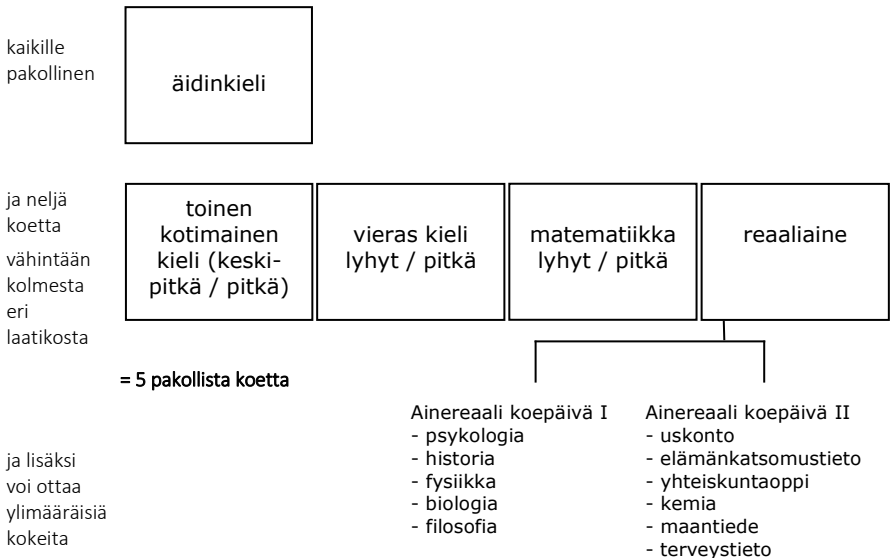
kaikille pakollinen

äidinkieli

ja neljä koetta

vähintään kolmesta eri laatikosta

toinen kotimainen kieli (keskipitkä / pitkä)

vieras kieli lyhyt / pitkä

matematiikka lyhyt / pitkä

reaaliaine

= 5 pakollista koetta

Ainereaali koepäivä I
- psykologia
- historia
- fysiikka
- biologia
- filosofia

Ainereaali koepäivä II
- uskonto
- elämänkatsomustieto
- yhteiskuntaoppi
- kemia
- maantiede
- terveystieto

ja lisäksi voi ottaa ylimääräisiä kokeita